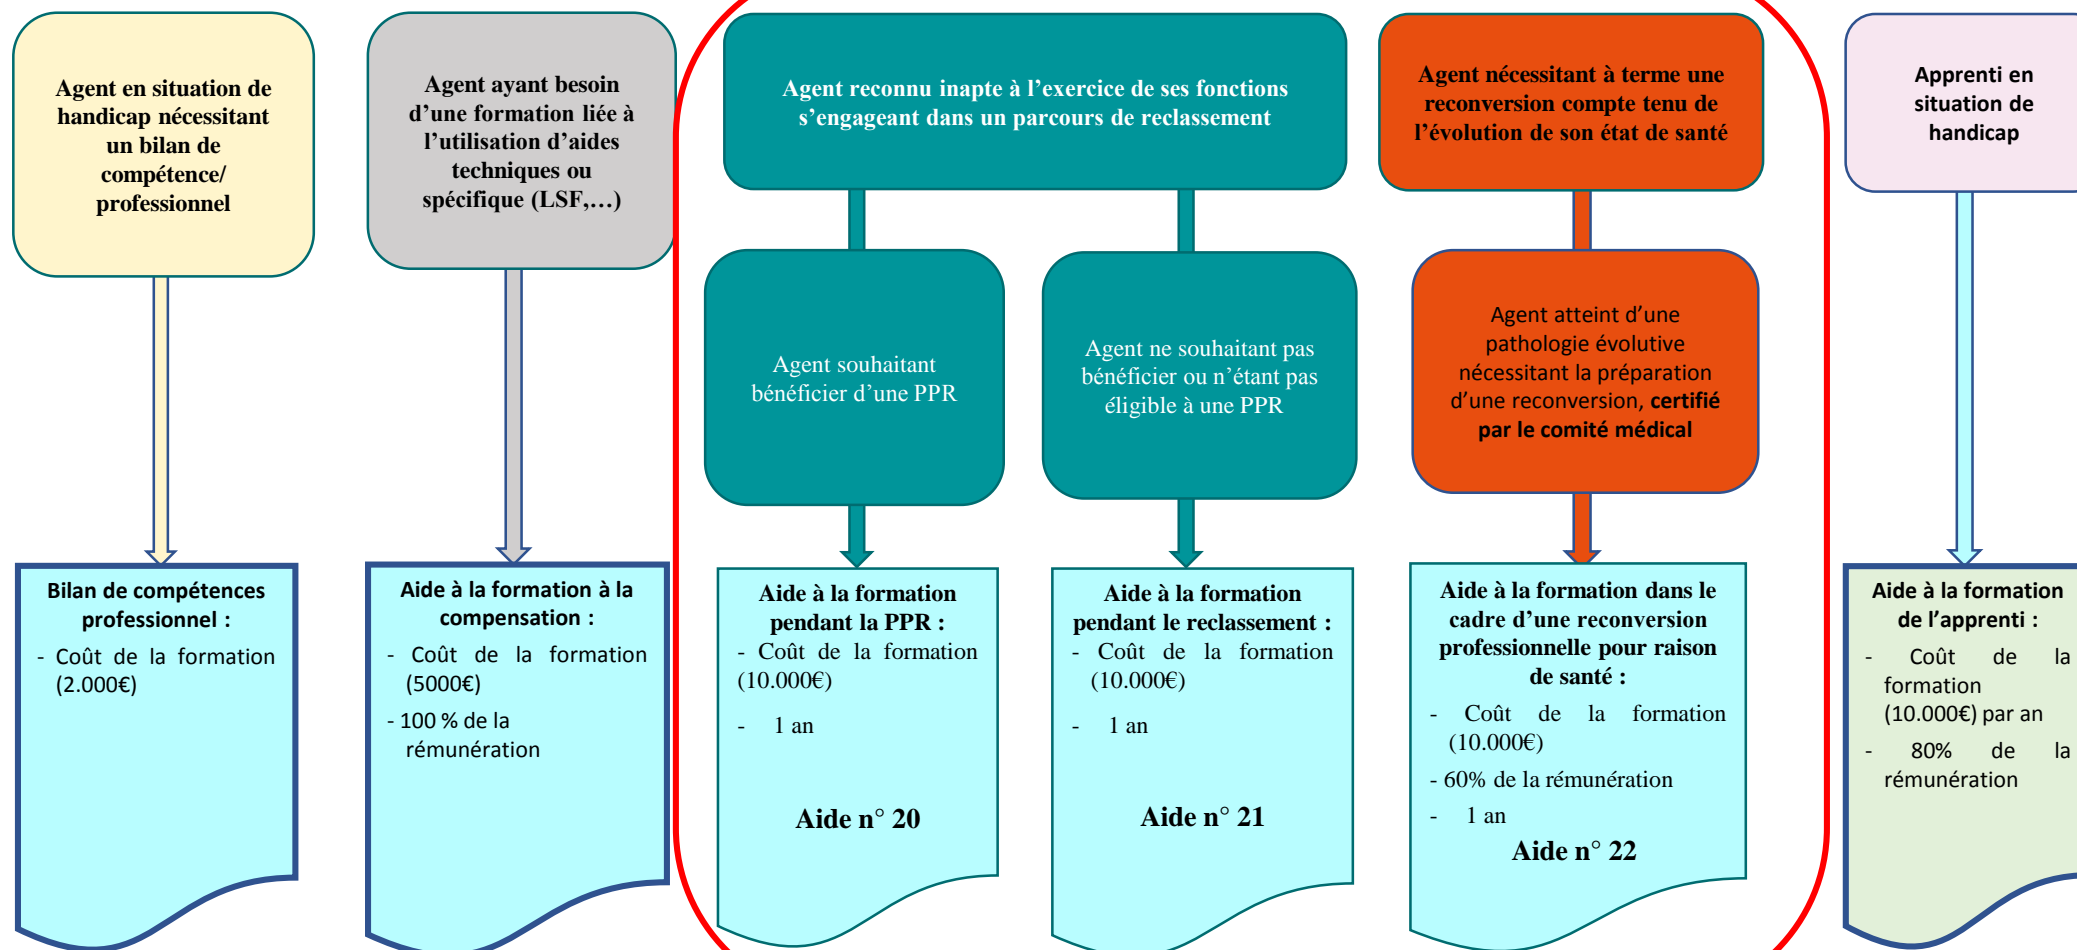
Agent en situation de handicap nécessitant un bilan de compétence/ professionnel

Bilan de compétences professionnel :
- Coût de la formation (2.000€)

Agent ayant besoin d'une formation liée à l'utilisation d'aides techniques ou spécifique (LSF,…)

Aide à la formation à la compensation :
- Coût de la formation (5000€)
- 100 % de la rémunération

Agent reconnu inapte à l'exercice de ses fonctions s'engageant dans un parcours de reclassement

Agent souhaitant bénéficier d'une PPR

Aide à la formation pendant la PPR :
- Coût de la formation (10.000€)
- 1 an

Aide n° 20

Agent ne souhaitant pas bénéficier ou n'étant pas éligible à une PPR

Aide à la formation pendant le reclassement :
- Coût de la formation (10.000€)
- 1 an

Aide n° 21

Agent nécessitant à terme une reconversion compte tenu de l'évolution de son état de santé

Agent atteint d'une pathologie évolutive nécessitant la préparation d'une reconversion, certifié par le comité médical

Aide à la formation dans le cadre d'une reconversion professionnelle pour raison de santé :
- Coût de la formation (10.000€)
- 60% de la rémunération
- 1 an

Aide n° 22

Apprenti en situation de handicap

Aide à la formation de l'apprenti :
- Coût de la formation (10.000€) par an
- 80% de la rémunération